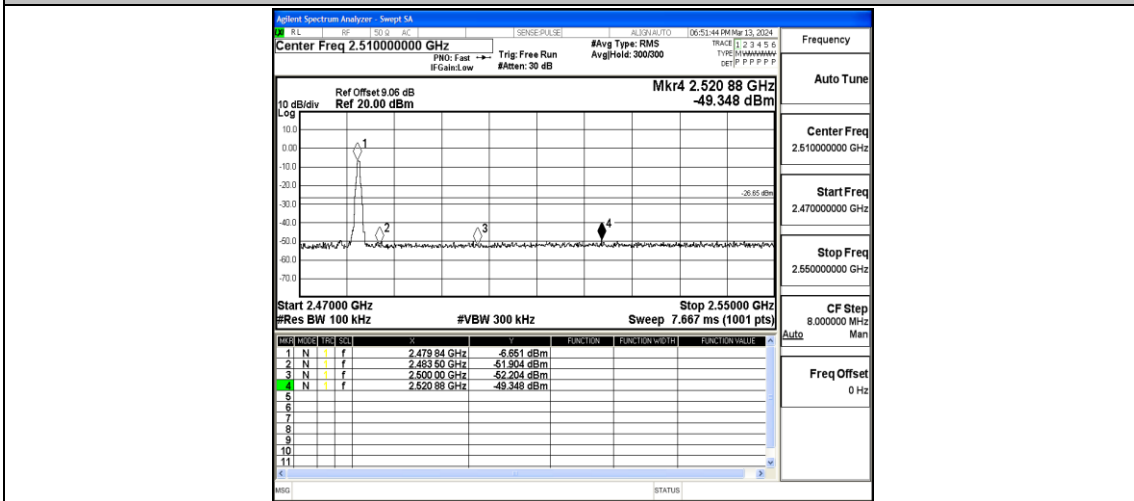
Agilent Spectrum Analyzer - Swept SA

RL | RF | 50 Ω AC | SENSE:PULSE | ALIGN AUTO | 06:51:44 PM Mar 13, 2024

Center Freq 2.510000000 GHz

PNO: Fast
IFGain:Low

Trig: Free Run
#Atten: 30 dB

#Avg Type: RMS
Avg|Hold: 300/300

TRACE 1 2 3 4 5 6
TYPE MWWWWW
DET P P P P P P

Frequency

Ref Offset 9.06 dB
10 dB/div Ref 20.00 dBm
Log

Mkr4 2.520 88 GHz
-49.348 dBm

Auto Tune

10.0
0.00
-10.0
-20.0
-30.0
-40.0
-50.0
-60.0
-70.0

-26.65 dBm

1
2
3
4

Center Freq
2.510000000 GHz

Start Freq
2.470000000 GHz

Stop Freq
2.550000000 GHz

Start 2.47000 GHz
#Res BW 100 kHz
#VBW 300 kHz
Stop 2.55000 GHz
Sweep 7.667 ms (1001 pts)

CF Step
8.000000 MHz
Auto Man

| MKR | MODE | TRC | SCL | X | Y | FUNCTION | FUNCTION WIDTH | FUNCTION VALUE |
|---|---|---|---|---|---|---|---|---|
| 1 | N | 1 | f | 2.479 84 GHz | -6.651 dBm | | | |
| 2 | N | 1 | f | 2.483 50 GHz | -51.904 dBm | | | |
| 3 | N | 1 | f | 2.500 00 GHz | -52.204 dBm | | | |
| 4 | N | 1 | f | 2.520 88 GHz | -49.348 dBm | | | |
| 5 | | | | | | | | |
| 6 | | | | | | | | |
| 7 | | | | | | | | |
| 8 | | | | | | | | |
| 9 | | | | | | | | |
| 10 | | | | | | | | |
| 11 | | | | | | | | |

Freq Offset
0 Hz

MSG
STATUS